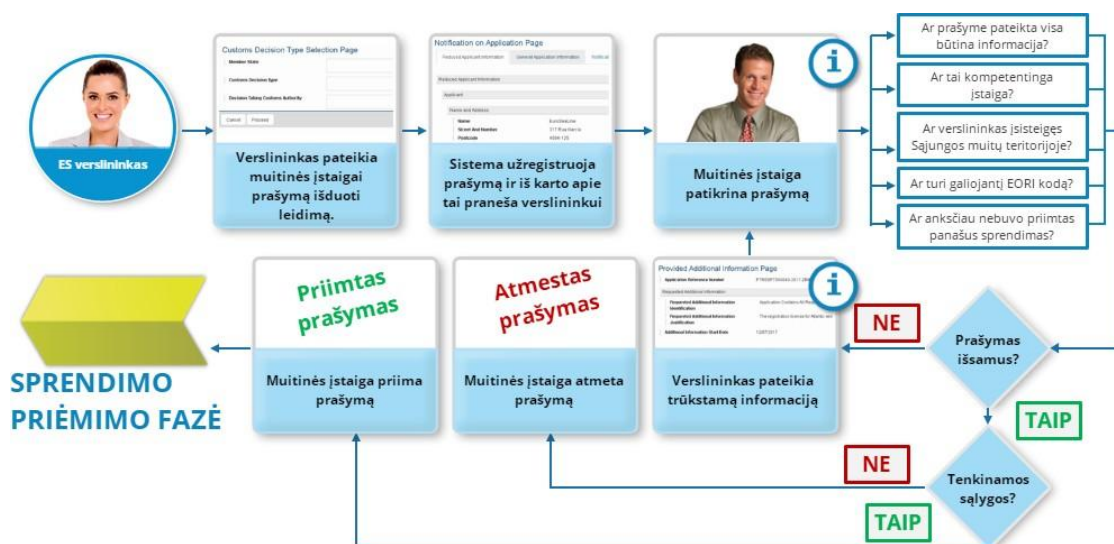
ES verslininkas

Customs Decision Type Selection Page
Member State
Customs Decision Type
Decision Taking Customs Authority
Cancel Proceed

Verslininkas pateikia muitinės įstaigai prašymą išduoti leidimą.

Notification on Application Page
Produced Application Information General Application Information Notificat
Produced Application Information
Applicant
Name and Address
Name
Street And Number
Postcode

Sistema užregistruoja prašymą ir iš karto apie tai praneša verslininkui

Muitinės įstaiga patikrina prašymą

Ar prašyme pateikta visa būtina informacija?

Ar tai kompetentinga įstaiga?

Ar verslininkas įsisteigęs Sąjungos muitų teritorijoje?

Ar turi galiojantį EORI kodą?

Ar anksčiau nebuvo priimtas panašus sprendimas?

Priimtas prašymas

Muitinės įstaiga priima prašymą

Atmestas prašymas

Muitinės įstaiga atmeta prašymą

Provided Additional Information Page
Application Reference Number
Requested Additional Information
Requested Additional Information Identification
Requested Additional Information Justification
Additional Information Start Date

Verslininkas pateikia trūkstamą informaciją

NE

Prašymas išsamus?

TAIP

NE

Tenkinamos sąlygos?

TAIP

SPRENDIMO PRIĖMIMO FAZĖ